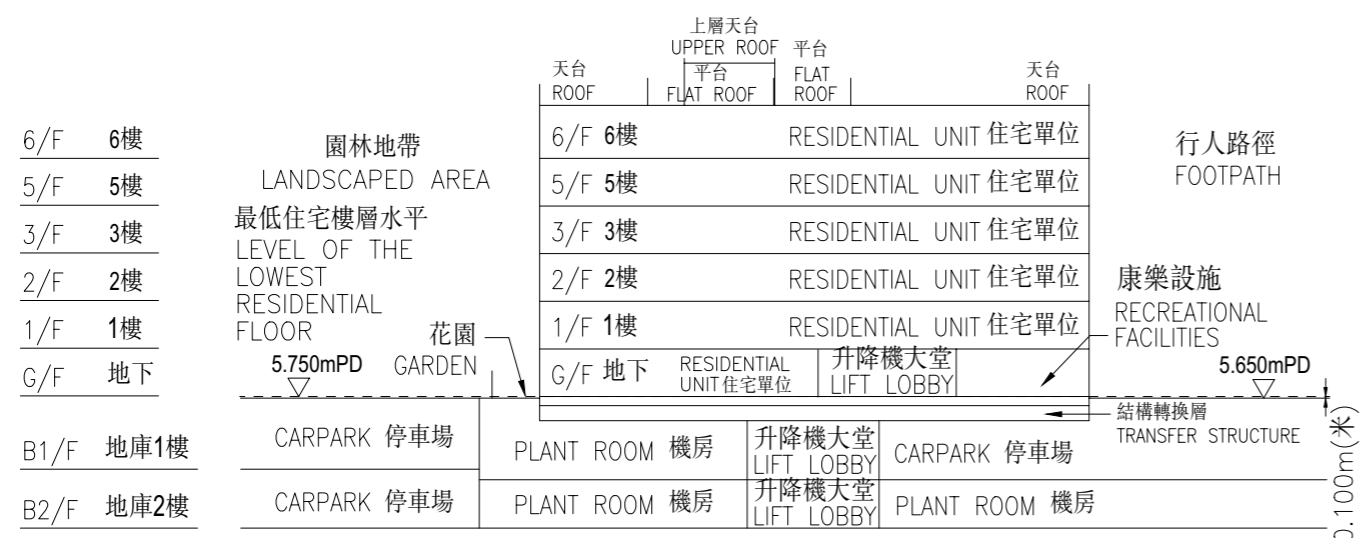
上層天台
UPPER ROOF 平台
天台
ROOF
平台
FLAT ROOF
FLAT
ROOF
天台
ROOF

6/F 6樓
5/F 5樓
3/F 3樓
2/F 2樓
1/F 1樓
G/F 地下
B1/F 地庫1樓
B2/F 地庫2樓

園林地帶
LANDSCAPED AREA
最低住宅樓層水平
LEVEL OF THE LOWEST RESIDENTIAL FLOOR
花園
GARDEN
5.750mPD

6/F 6樓 RESIDENTIAL UNIT 住宅單位
5/F 5樓 RESIDENTIAL UNIT 住宅單位
3/F 3樓 RESIDENTIAL UNIT 住宅單位
2/F 2樓 RESIDENTIAL UNIT 住宅單位
1/F 1樓 RESIDENTIAL UNIT 住宅單位
G/F 地下 RESIDENTIAL UNIT 住宅單位 升降機大堂 LIFT LOBBY

行人路徑
FOOTPATH
康樂設施
RECREATIONAL FACILITIES
5.650mPD
結構轉換層
TRANSFER STRUCTURE

CARPARK 停車場
PLANT ROOM 機房
升降機大堂 LIFT LOBBY
CARPARK 停車場

CARPARK 停車場
PLANT ROOM 機房
升降機大堂 LIFT LOBBY
PLANT ROOM 機房

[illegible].100m(米)